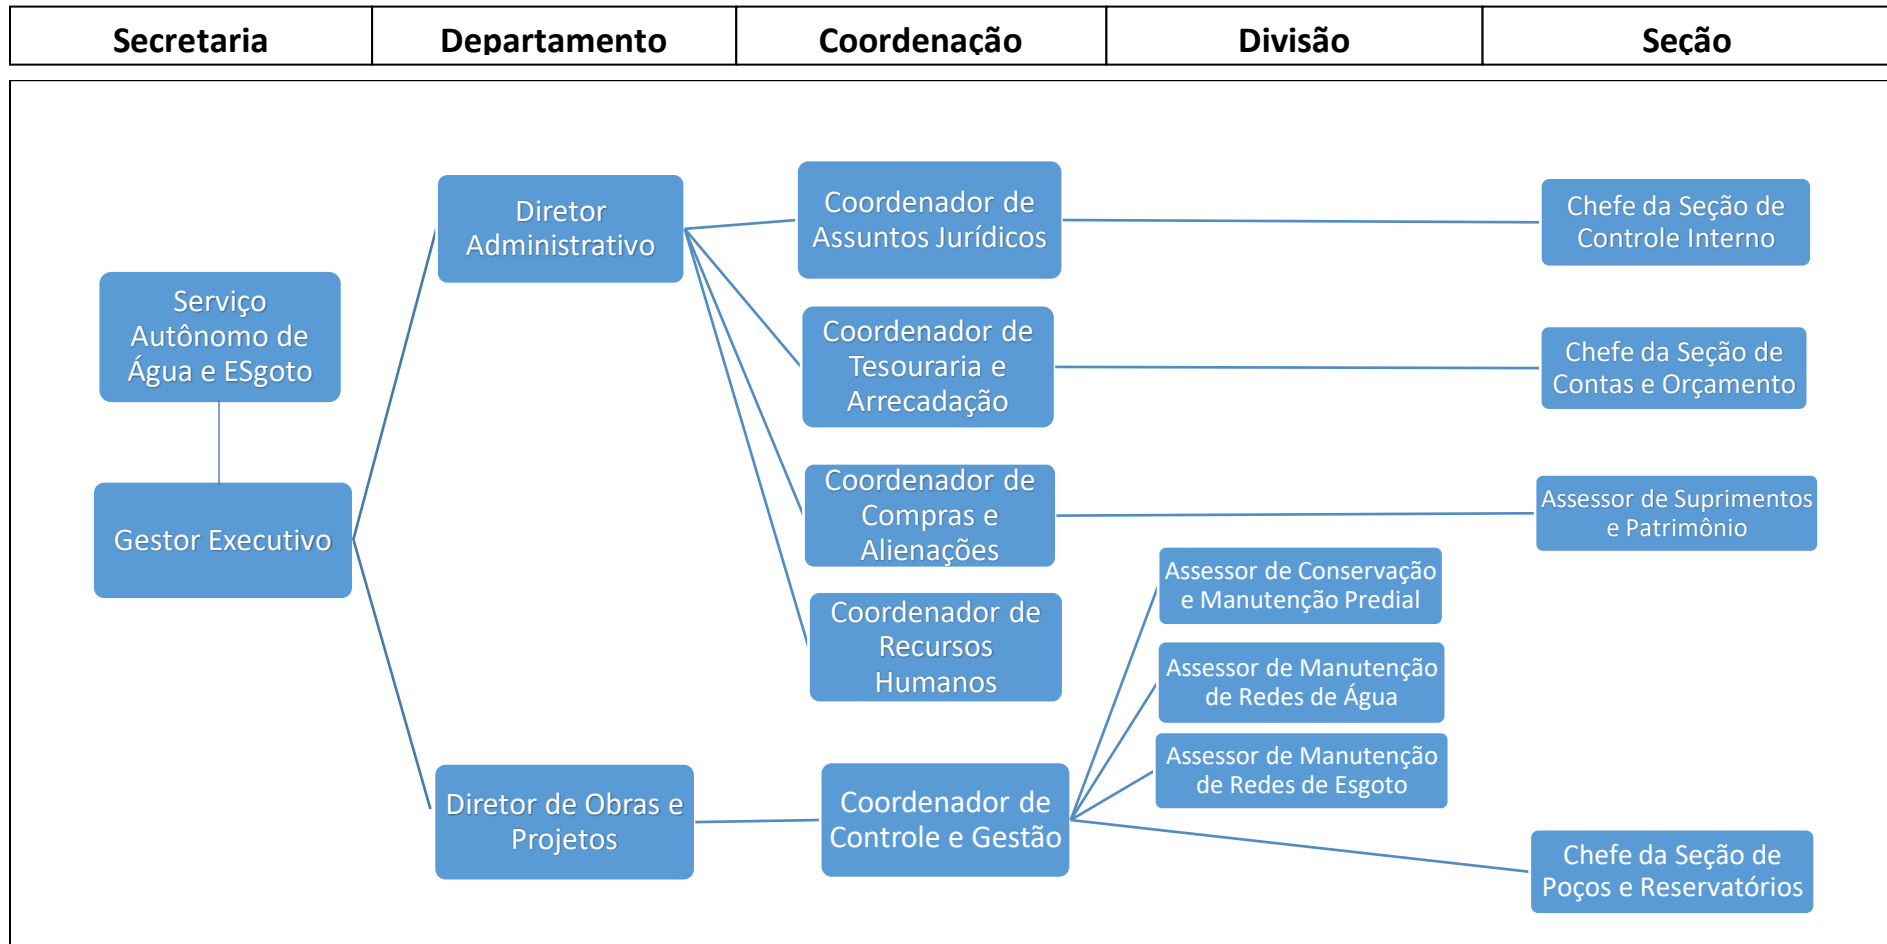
| Secretaria | Departamento | Coordenação | Divisão | Seção |
|---|---|---|---|---|

Serviço Autônomo de Água e ESgoto

Gestor Executivo

Diretor Administrativo

Coordenador de Assuntos Jurídicos

Chefe da Seção de Controle Interno

Coordenador de Tesouraria e Arrecadação

Chefe da Seção de Contas e Orçamento

Coordenador de Compras e Alienações

Assessor de Suprimentos e Patrimônio

Coordenador de Recursos Humanos

Assessor de Conservação e Manutenção Predial

Assessor de Manutenção de Redes de Água

Assessor de Manutenção de Redes de Esgoto

Diretor de Obras e Projetos

Coordenador de Controle e Gestão

Chefe da Seção de Poços e Reservatórios